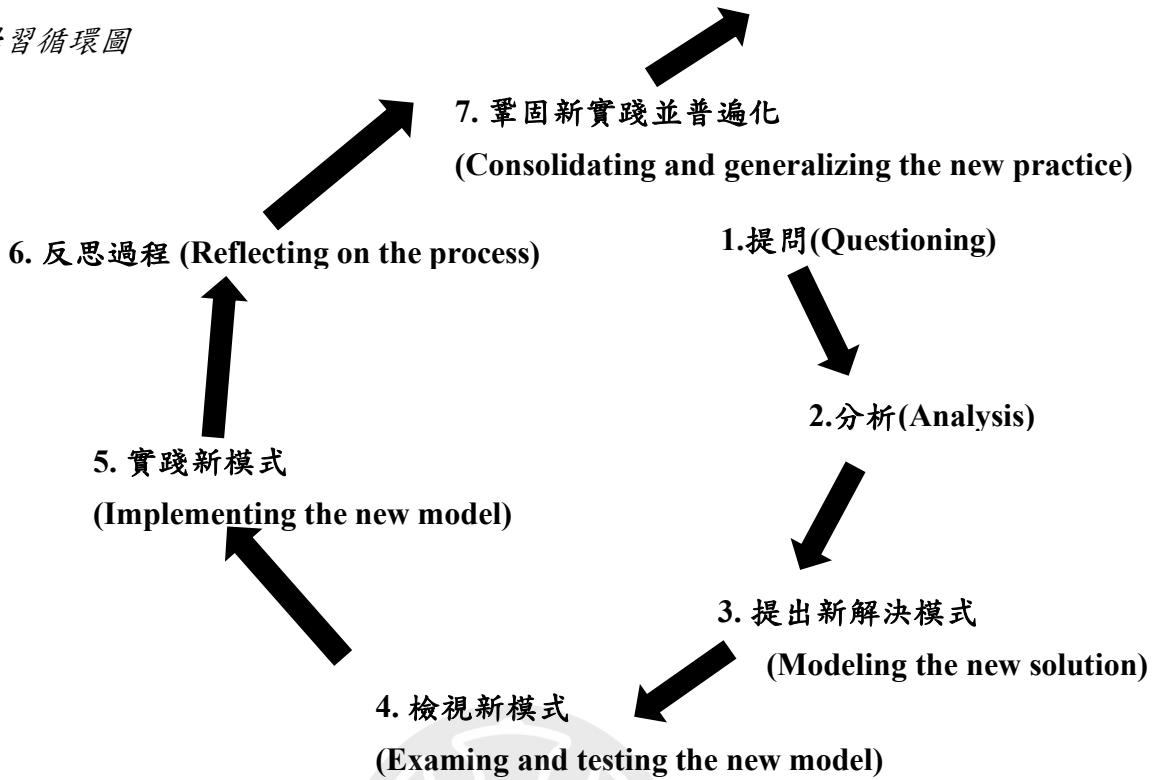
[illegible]習循環圖

7. 鞏固新實踐並普遍化
(Consolidating and generalizing the new practice)

6. 反思過程 (Reflecting on the process)

1.提問(Questioning)

2.分析(Analysis)

5. 實踐新模式
(Implementing the new model)

3. 提出新解決模式
(Modeling the new solution)

4. 檢視新模式
(Examing and testing the new model)